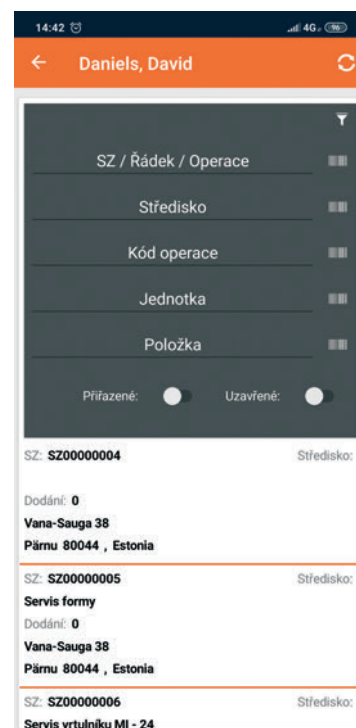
14:42
4G 96
← Daniels, David

SZ / Řádek / Operace
Středisko
Kód operace
Jednotka
Položka
Přiřazené:
Uzavřené:

SZ: SZ00000004
Středisko:
Dodání: 0
Vana-Sauga 38
Pärnu 80044 , Estonia

SZ: SZ00000005
Středisko:
Servis formy
Dodání: 0
Vana-Sauga 38
Pärnu 80044 , Estonia

SZ: SZ00000006
Středisko:
Servis vrtulníku MI - 24